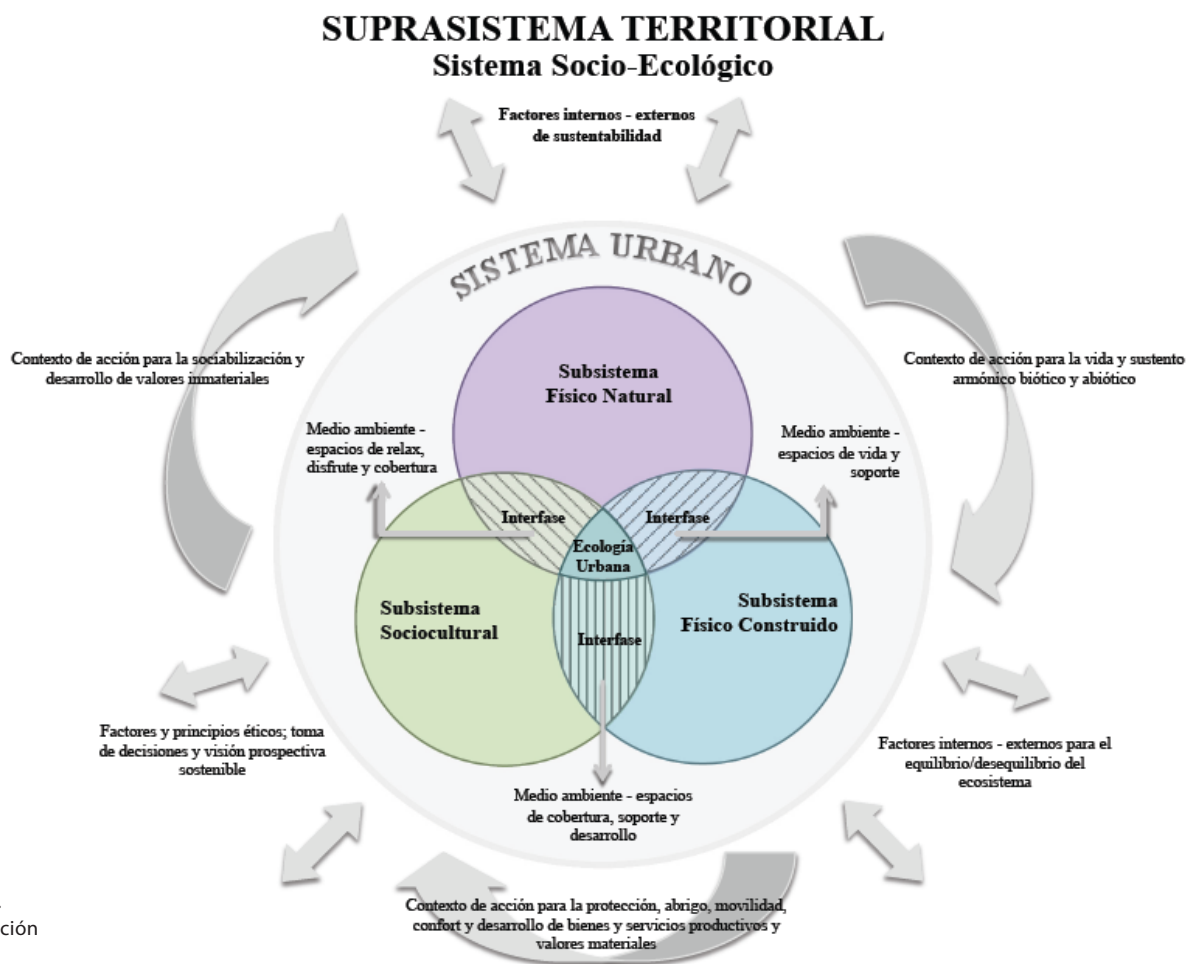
SUPRASISTEMA TERRITORIAL
Sistema Socio-Ecológico

Factores internos - externos de sustentabilidad

SISTEMA URBANO

Contexto de acción para la sociabilización y desarrollo de valores inmateriales

Contexto de acción para la vida y sustento armónico biótico y abiótico

Subsistema Físico Natural

Medio ambiente - espacios de relax, disfrute y cobertura

Medio ambiente - espacios de vida y soporte

Interfase

Interfase

Ecología Urbana

Subsistema Sociocultural

Subsistema Físico Construido

Interfase

Factores y principios éticos; toma de decisiones y visión prospectiva sostenible

Factores internos - externos para el equilibrio/desequilibrio del ecosistema

Medio ambiente - espacios de cobertura, soporte y desarrollo

Contexto de acción para la protección, abrigo, movilidad, confort y desarrollo de bienes y servicios productivos y valores materiales

ción